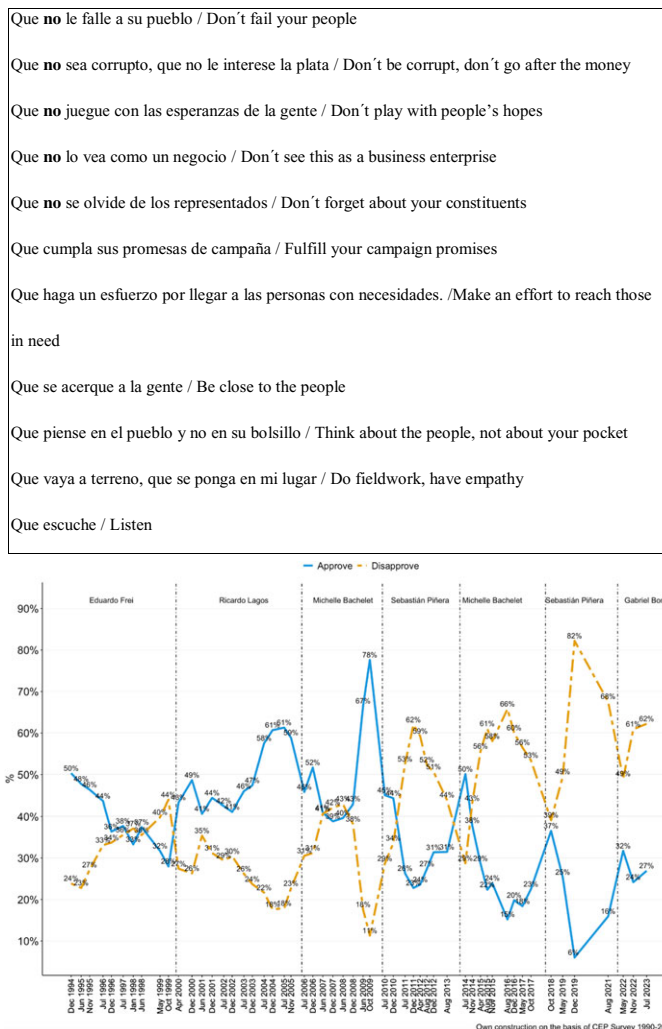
Que **no** le falle a su pueblo / Don´t fail your people

Que **no** sea corrupto, que no le interese la plata / Don´t be corrupt, don´t go after the money

Que **no** juegue con las esperanzas de la gente / Don´t play with people's hopes

Que **no** lo vea como un negocio / Don´t see this as a business enterprise

Que **no** se olvide de los representados / Don´t forget about your constituents

Que cumpla sus promesas de campaña / Fulfill your campaign promises

Que haga un esfuerzo por llegar a las personas con necesidades. /Make an effort to reach those in need

Que se acerque a la gente / Be close to the people

Que piense en el pueblo y no en su bolsillo / Think about the people, not about your pocket

Que vaya a terreno, que se ponga en mi lugar / Do fieldwork, have empathy

Que escuche / Listen

Approve Disapprove

Eduardo Frei Ricardo Lagos Michelle Bachelet Sebastián Piñera Michelle Bachelet Sebastián Piñera Gabriel Bo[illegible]

90% 80% 70% 60% 50% 40% 30% 20% 10%

%

50% 48% 46% 44% 24% 23% 27% 33% 34% 36% 38% 37% 36% 37% 33% 40% 44% 32% 28% 27% 26% 49% 41% 35% 44% 34% 42% 41% 30% 29% 46% 47% 26% 24% 22% 58% 61% 61% 60% 18% 18% 23% 31% 31% 45% 52% 41% 42% 43% 43% 40% 39% 67% 38% 78% 16% 11% 29% 45% 44% 34% 53% 62% 59% 52% 51% 26% 23% 24% 27% 31% 31% 44% 26% 29% 50% 43% 38% 56% 61% 58% 60% 66% 24% 22% 15% 20% 56% 53% 18% 23% 39% 37% 49% 25% 6% 82% 16% 68% 49% 32% 61% 62% 24% 27%

Dec 1994 Jun 1995 Nov 1995 Jul 1996 Dec 1996 Jun 1997 Jul 1997 Jan 1998 Jun 1998 May 1999 Dec 1999 Apr 2000 Dec 2000 Jun 2001 Dec 2001 Jul 2002 Dec 2002 Jul 2003 Dec 2003 Jul 2004 Dec 2004 Jul 2005 Nov 2005 Jul 2006 Dec 2006 Jun 2007 Dec 2007 Jun 2008 Dec 2008 Jul 2009 Oct 2009 Jul 2010 Dec 2010 Jun 2011 Dec 2011 Apr 2012 Aug 2012 Oct 2012 Aug 2013 Jul 2014 Nov 2014 Apr 2015 Aug 2015 Nov 2015 Aug 2016 Dec 2016 Apr 2017 Dec 2017 Oct 2018 May 2019 Dec 2019 Aug 2021 May 2022 Nov 2022 Jul 2023

Own construction on the basis of CEP Survey 1990-2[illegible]